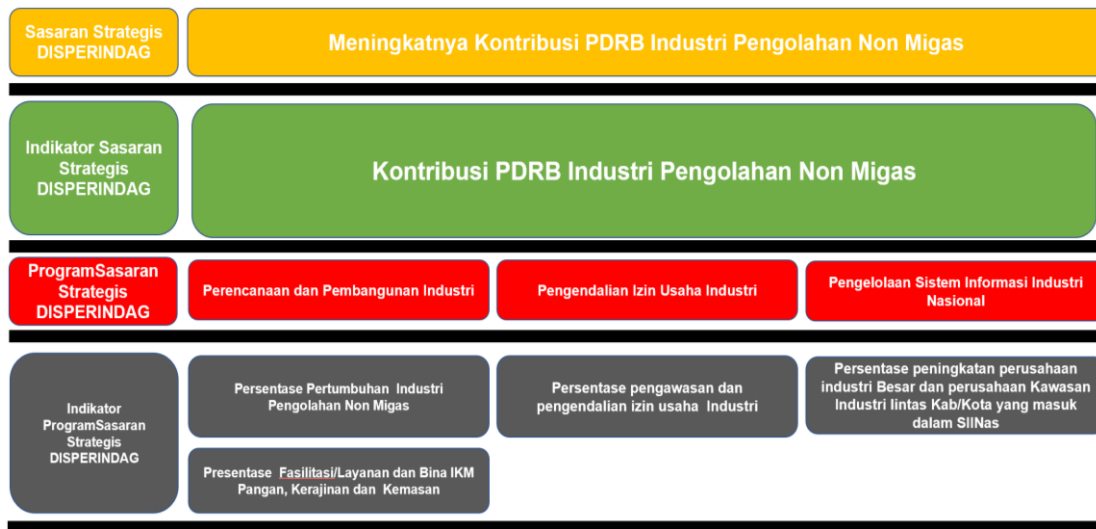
Sasaran Strategis DISPERINDAG

Meningkatnya Kontribusi PDRB Industri Pengolahan Non Migas

Indikator Sasaran Strategis DISPERINDAG

Kontribusi PDRB Industri Pengolahan Non Migas

ProgramSasaran Strategis DISPERINDAG

Perencanaan dan Pembangunan Industri

Pengendalian Izin Usaha Industri

Pengelolaan Sistem Informasi Industri Nasional

Indikator ProgramSasaran Strategis DISPERINDAG

Persentase Pertumbuhan Industri Pengolahan Non Migas

Persentase pengawasan dan pengendalian izin usaha Industri

Persentase peningkatan perusahaan industri Besar dan perusahaan Kawasan Industri lintas Kab/Kota yang masuk dalam SIINas

Presentase Fasilitasi/Layanan dan Bina IKM Pangan, Kerajinan dan Kemasan